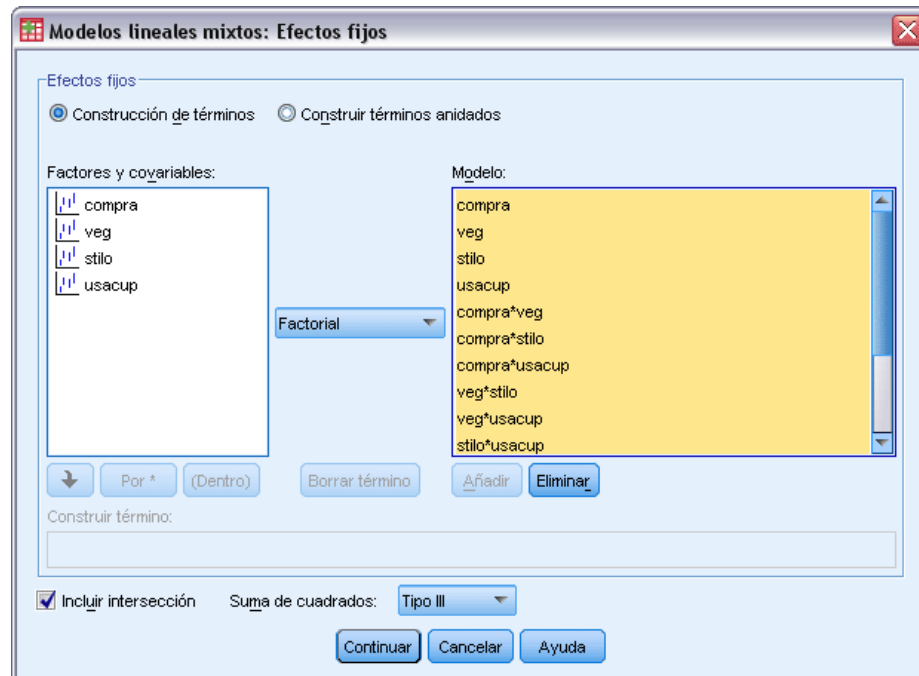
Modelos lineales mixtos: Efectos fijos

Efectos fijos

Construcción de términos
Construir términos anidados

Factores y covariables:
compra
veg
stilo
usacup

Factorial

Modelo:
compra
veg
stilo
usacup
compra*veg
compra*stilo
compra*usacup
veg*stilo
veg*usacup
stilo*usacup

Por *
(Dentro)
Borrar término
Añadir
Eliminar

Construir término:

Incluir intersección
Suma de cuadrados:
Tipo III

Continuar
Cancelar
Ayuda